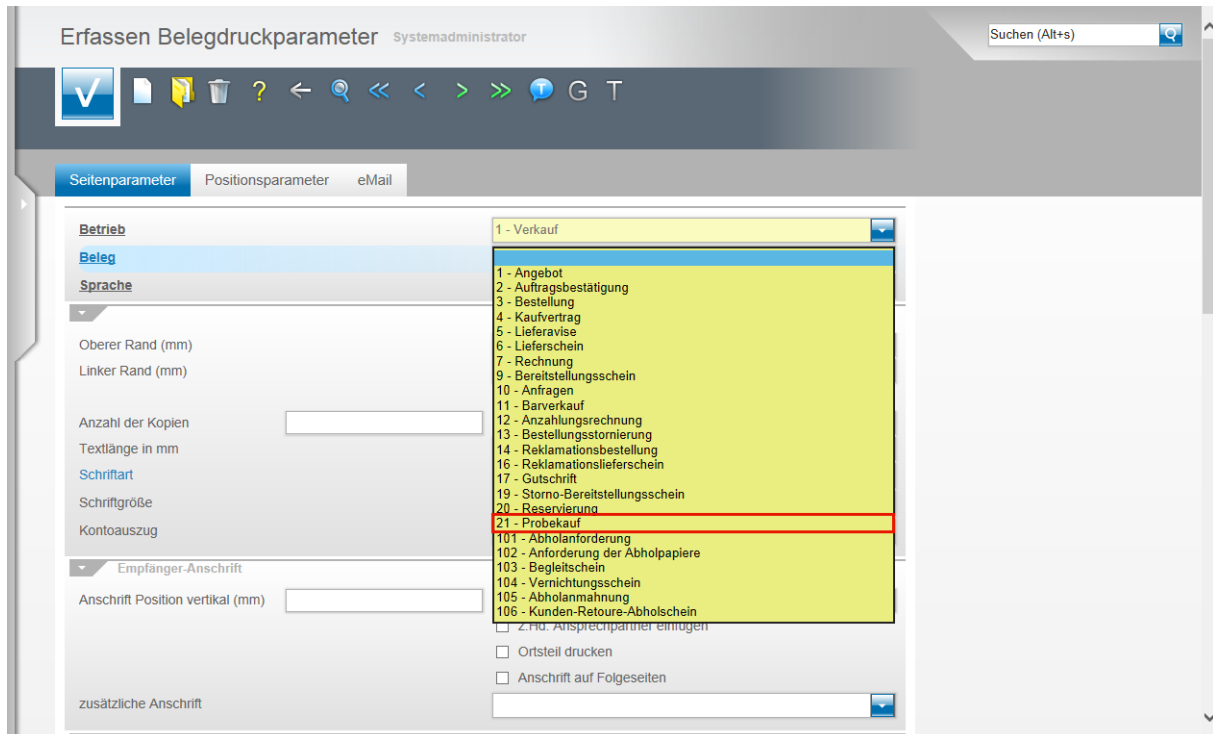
Erfassen Belegdruckparameter Systemadministrator

Suchen (Alt+s)

G T

Seitenparameter Positionsparameter eMail

Betrieb
1 - Verkauf

Beleg

Sprache

1 - Angebot
2 - Auftragsbestätigung
3 - Bestellung
4 - Kaufvertrag
5 - Lieferavise
6 - Lieferschein
7 - Rechnung
9 - Bereitstellungsschein
10 - Anfragen
11 - Barverkauf
12 - Anzahlungsrechnung
13 - Bestellungsstornierung
14 - Reklamationsbestellung
16 - Reklamationslieferschein
17 - Gutschrift
19 - Storno-Bereitstellungsschein
20 - Reservierung
21 - Probekauf
101 - Abholanforderung
102 - Anforderung der Abholpapiere
103 - Begleitschein
104 - Vernichtungsschein
105 - Abholanmahnung
106 - Kunden-Retoure-Abholschein

Oberer Rand (mm)
Linker Rand (mm)

Anzahl der Kopien
Textlänge in mm
Schriftart
Schriftgröße
Kontoauszug

Empfänger-Anschrift
Anschrift Position vertikal (mm)

z.Hd. Ansprechpartner einfügen
Ortsteil drucken
Anschrift auf Folgeseiten

zusätzliche Anschrift